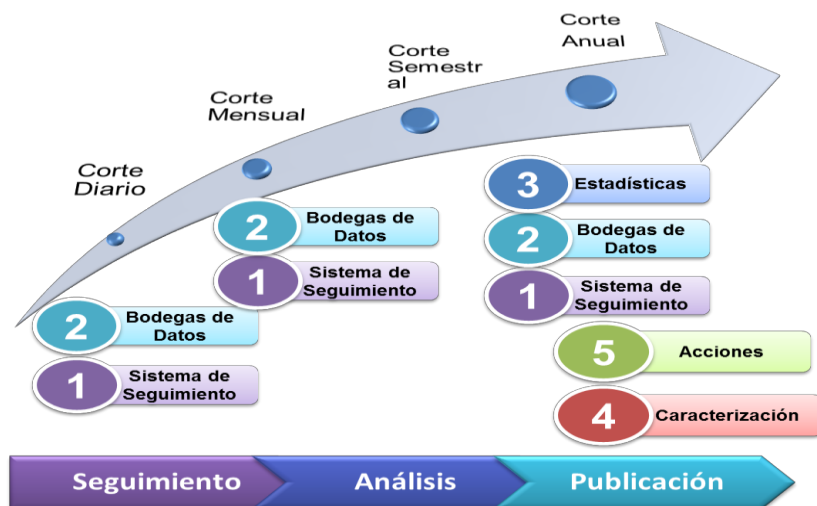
Corte Diario

Corte Mensual

Corte Semestr al

Corte Anual

2 Bodegas de Datos

1 Sistema de Seguimiento

2 Bodegas de Datos

1 Sistema de Seguimiento

3 Estadísticas

2 Bodegas de Datos

1 Sistema de Seguimiento

5 Acciones

4 Caracterización

Seguimiento

Análisis

Publicación